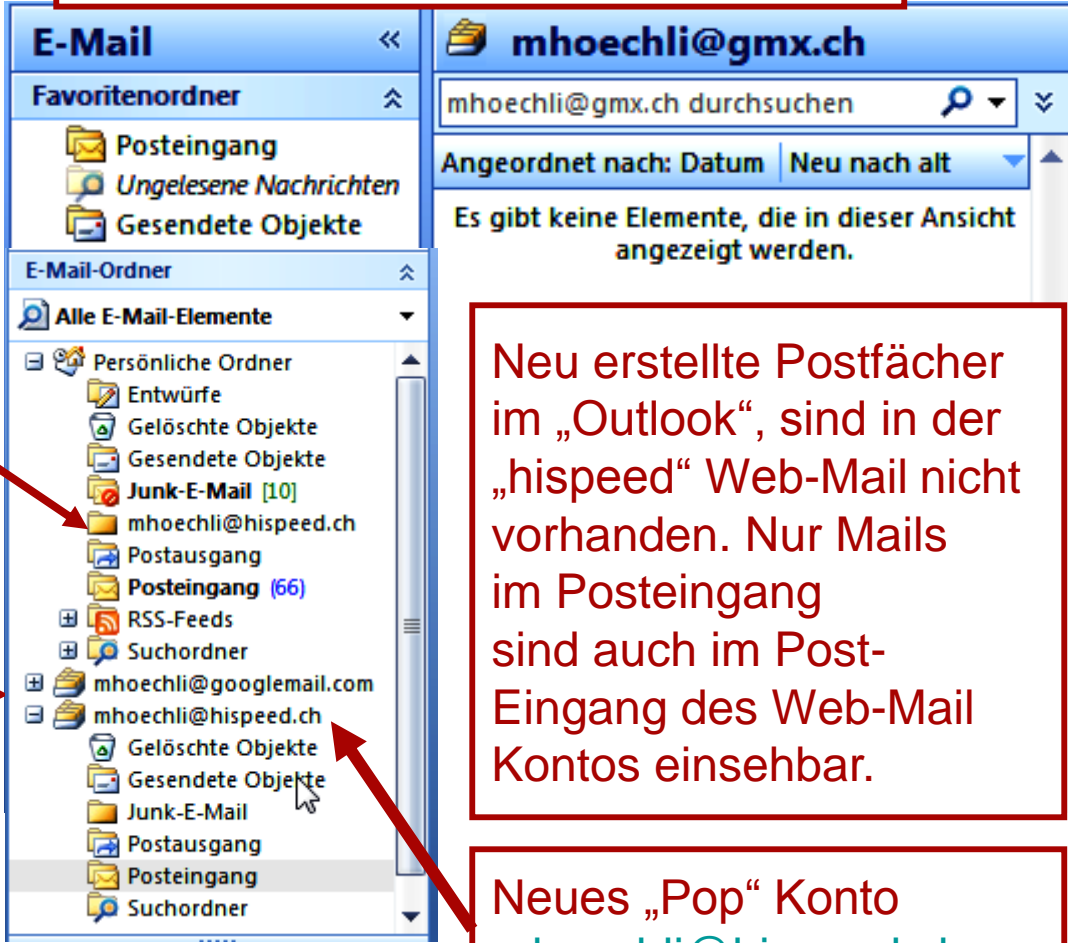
E-Mail

Favoritenordner

Posteingang
Ungelesene Nachrichten
Gesendete Objekte

E-Mail-Ordner

Alle E-Mail-Elemente

Persönliche Ordner
Entwürfe
Gelöschte Objekte
Gesendete Objekte
Junk-E-Mail [10]
mhoechli@hispeed.ch
Postausgang
Posteingang (66)
RSS-Feeds
Suchordner
mhoechli@googlemail.com
mhoechli@hispeed.ch
Gelöschte Objekte
Gesendete Objekte
Junk-E-Mail
Postausgang
Posteingang
Suchordner

mhoechli@gmx.ch

mhoechli@gmx.ch durchsuchen

Angeordnet nach: Datum | Neu nach alt

Es gibt keine Elemente, die in dieser Ansicht angezeigt werden.

Neu erstellte Postfächer im „Outlook“, sind in der „hispeed“ Web-Mail nicht vorhanden. Nur Mails im Posteingang sind auch im Post-Eingang des Web-Mail Kontos einsehbar.

Neues „Pop“ Konto
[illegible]